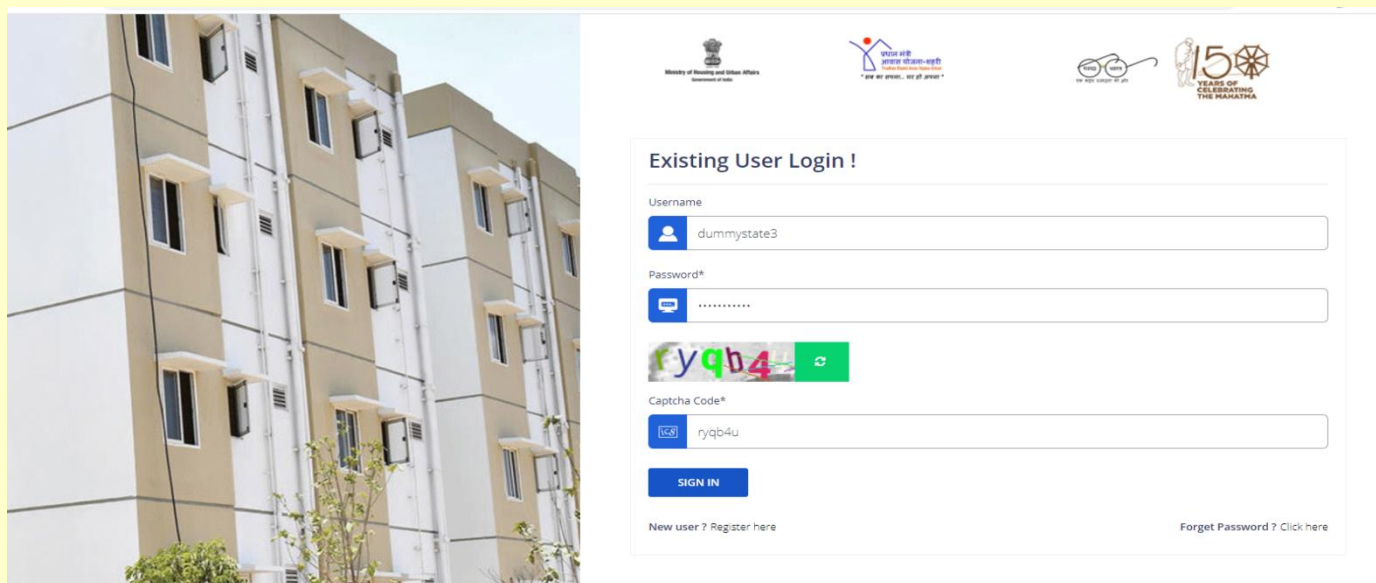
Ministry of Housing and Urban Affairs
Government of India

प्रधान मंत्री आवास योजना-शहरी
Pradhan Mantri Awas Yojana (Urban)
" हक का आवास... घर हो अपना "

स्वच्छ भारत
एक कदम स्वच्छता की ओर

150 YEARS OF CELEBRATING THE MAHATMA

Existing User Login !

Username

dummystate3

Password*

............

ryqb4

Captcha Code*

ryqb4u

SIGN IN

New user ? Register here

Forget Password ? Click here